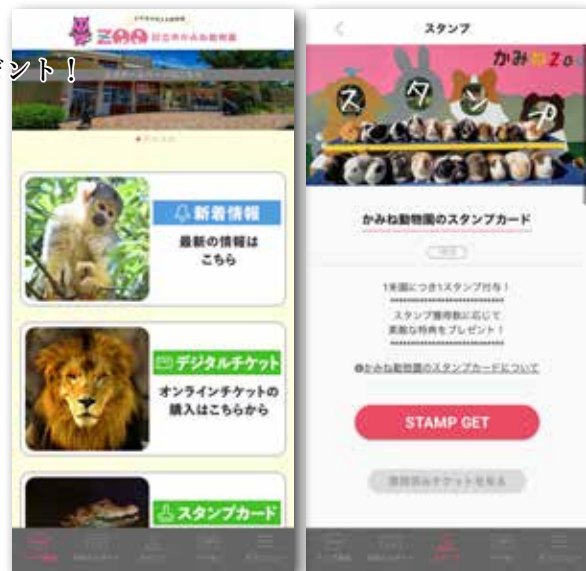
ント！

ZOO

新着情報
最新の情報はこちら

デジタルチケット
オンラインチケットの購入はこちらから

スタンプカード

スタンプ

かみね Zoo

スタンプ

かみね動物園のスタンプカード

1来園につき1スタンプ付与！

スタンプ獲得数に応じて素敵な特典をプレゼント！

かみね動物園のスタンプカードについて

STAMP GET

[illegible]